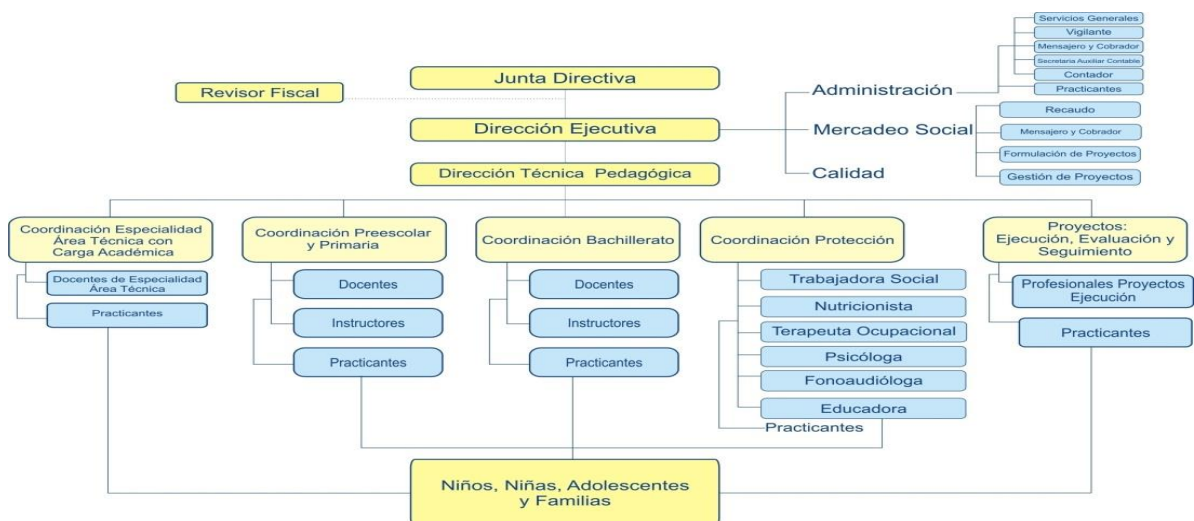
Junta Directiva

Revisor Fiscal

Dirección Ejecutiva

Dirección Técnica Pedagógica

Administración

Servicios Generales
Vigilante
Mensajero y Cobrador
Secretaria Auxiliar Contable
Contador
Practicantes

Mercadeo Social

Recaudo
Mensajero y Cobrador
Formulación de Proyectos
Gestión de Proyectos

Calidad

Coordinación Especialidad Área Técnica con Carga Académica

Docentes de Especialidad Área Técnica
Practicantes

Coordinación Preescolar y Primaria

Docentes
Instructores
Practicantes

Coordinación Bachillerato

Docentes
Instructores
Practicantes

Coordinación Protección

Trabajadora Social
Nutricionista
Terapeuta Ocupacional
Psicóloga
Fonoaudióloga
Educadora
Practicantes

Proyectos: Ejecución, Evaluación y Seguimiento

Profesionales Proyectos Ejecución
Practicantes

Niños, Niñas, Adolescentes y Familias